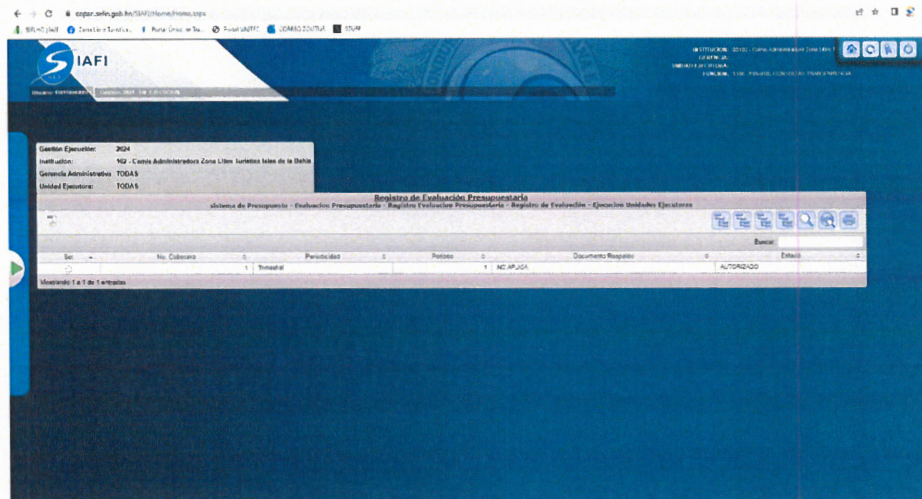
copar.sefin.gob.hn/SIAFI/Home/Home.aspx

SIAFI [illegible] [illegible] Portal Único de Tra... Portal SIAFI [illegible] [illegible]

SIAFI

INSTITUCION: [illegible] - Comis Administradora Zona Libre T
GERENCIA:
UNIDAD EJECUTORA:
FUNCION: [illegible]

Usuario: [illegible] Gestion: 2024 - EN EJECUCION

Gestion Ejecucion: 2024
Institucion: 169 - Comis Administradora Zona Libre Turistica Islas de la Bahia
Gerencia Administrativa: TODAS
Unidad Ejecutora: TODAS

Registro de Evaluación Presupuestaria
Sistema de Presupuesto - Evaluacion Presupuestaria - Registro Evaluacion Presupuestaria - Registro de Evaluación - Ejecucion Unidades Ejecutoras

Buscar:

| Sel. | No. Cabecera | Periodicidad | Periodo | Documento Respaldo | Estado |
|---|---|---|---|---|---|
| | 1 | Trimestral | 1 | NO APLICA | AUTORIZADO |

Mostrando 1 a 1 de 1 entradas